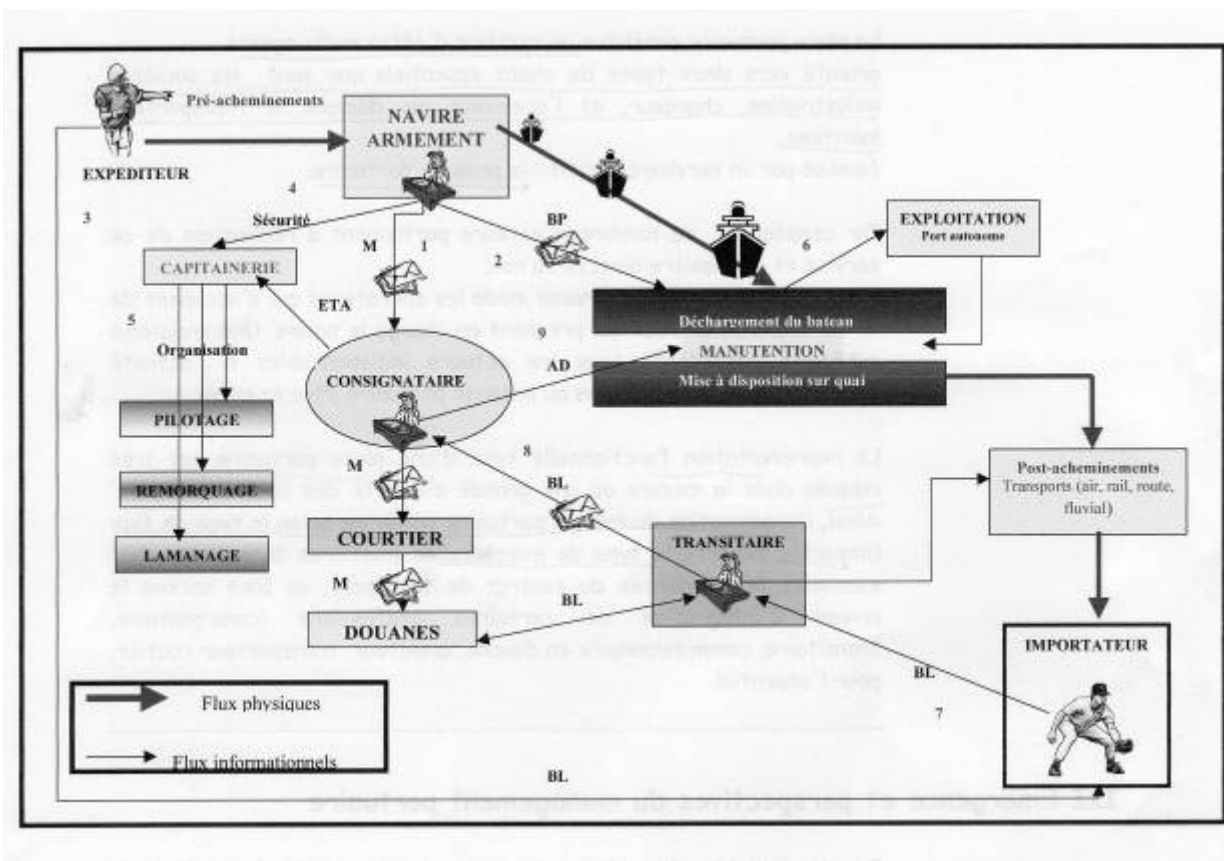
Pré-acheminements

EXPEDITEUR

NAVIRE ARMEMENT

3

4

Sécurité

CAPITAINERIE

5

Organisation

PILOTAGE

REMORQUAGE

LAMANAGE

M

1

BP

2

ETA

CONSIGNATAIRE

AD

9

EXPLOITATION
Port autonome

6

Déchargement du bateau

MANUTENTION

Mise à disposition sur quai

8

M

BL

COURTIER

M

DOUANES

BL

TRANSITAIRE

Post-acheminements
Transports (air, rail, route, fluvial)

IMPORTATEUR

BL

7

Flux physiques

Flux informationnels

BL